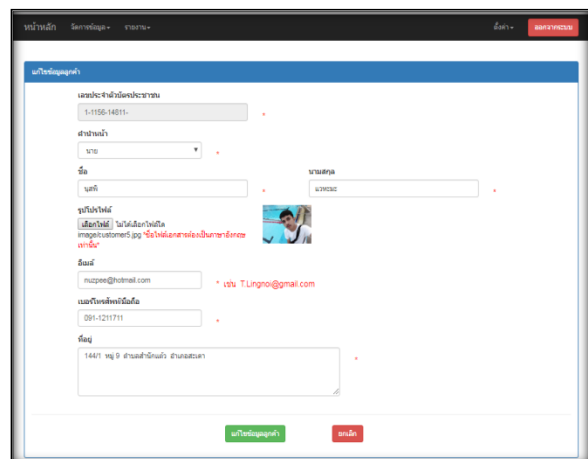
หน้าหลัก จัดการข้อมูล▾ รายงาน▾

ตั้งค่า▾ ออกจากระบบ

แก้ไขข้อมูลลูกค้า

เลขประจำตัวบัตรประชาชน

1-1156-14811-

*

คำนำหน้า

นาย

*

ชื่อ

นุสกี

*

นามสกุล

แวหะมะ

*

รูปโปรไฟล์

เลือกไฟล์ ไม่ได้เลือกไฟล์ใด

image/customer5.jpg *ชื่อไฟล์เอกสารต้องเป็นภาษาอังกฤษเท่านั้น*

อีเมล์

nuzpee@hotmail.com

* เช่น T.Lingnoi@gmail.com

เบอร์โทรศัพท์มือถือ

091-1211711

*

ที่อยู่

144/1 หมู่ 9 ตำบลลำปีกนก อำเภอสะเดา

*

แก้ไขข้อมูลลูกค้า ยกเลิก